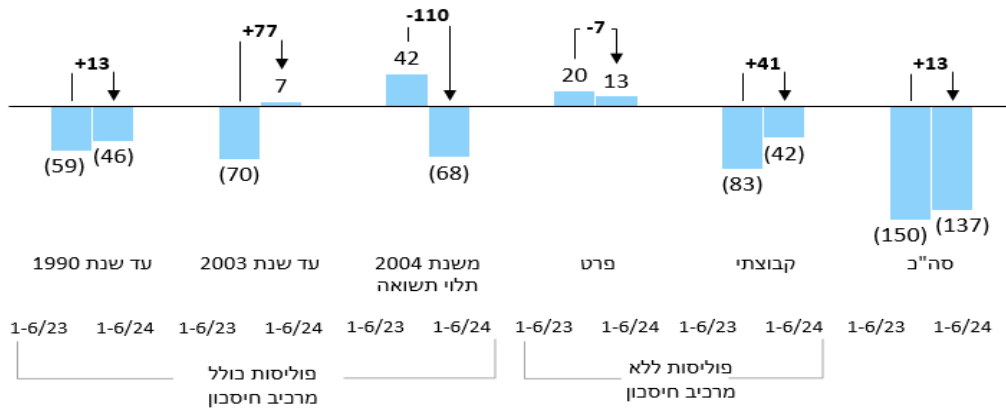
+13
(59)
(46)
עד שנת 1990

+77
7
(70)
עד שנת 2003

-110
42
(68)
משנת 2004
תלוי תשואה

-7
20
13
פרט

+41
(83)
(42)
קבוצתי

+13
(150)
(137)
סה"כ

1-6/23 1-6/24 1-6/23 1-6/24 1-6/23 1-6/24 1-6/23 1-6/24 1-6/23 1-6/24 1-6/23 1-6/24

פוליסות כולל
מרכיב חיסכון

פוליסות ללא
מרכיב חיסכון